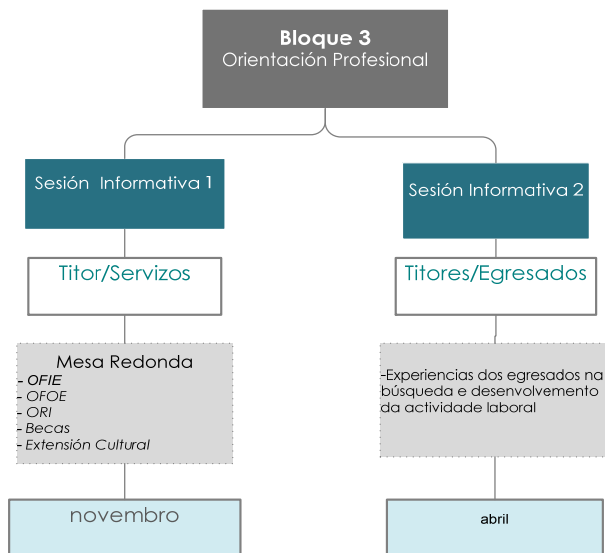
**Bloque 3**
Orientación Profesional

Sesión Informativa 1

Titor/Servizos

Mesa Redonda
- OFIE
- OFOE
- ORI
- Becas
- Extensión Cultural

novembro

Sesión Informativa 2

Titores/Egresados

-Experiencias dos egresados na búsqueda e desenvolvemento da actividade laboral

abril